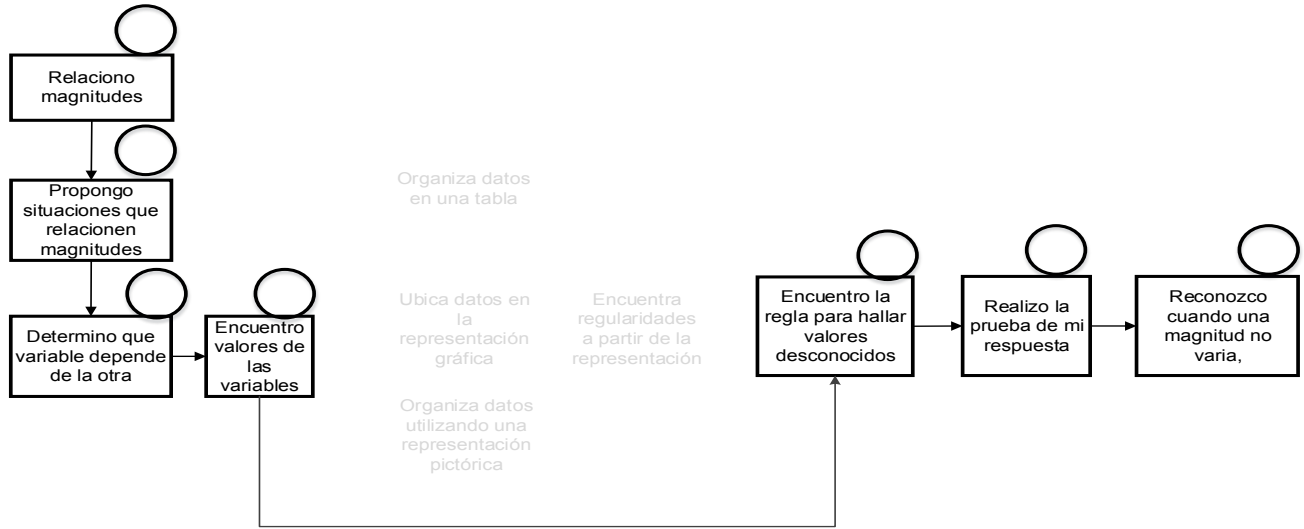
Relaciono magnitudes

Propongo situaciones que relacionen magnitudes

Determino que variable depende de la otra

Encuentro valores de las variables

Organiza datos en una tabla

Ubica datos en la representación gráfica

Organiza datos utilizando una representación pictórica

Encuentra regularidades a partir de la representación

Encuentro la regla para hallar valores desconocidos

Realizo la prueba de mi respuesta

Reconozco cuando una magnitud no varia,